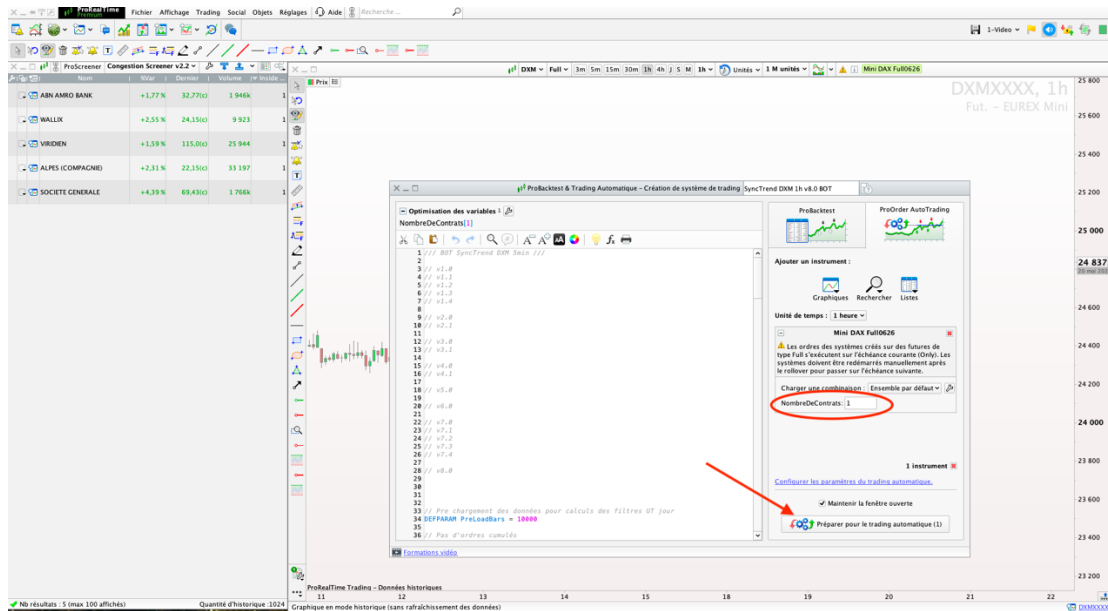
ProRealTime Premium
Fichier Affichage Trading Social Objets Réglages Aide Recherche...
1-Vidéo
ProScreener Congestion Screener v2.2

| Nom | %Var | Dernier | Volume | Inside |
|---|---|---|---|---|
| ABN AMRO BANK | +1,77 % | 32,77(c) | 1 946k | |
| WALLIX | +2,55 % | 24,15(c) | 9 923 | |
| VIRIDIEN | +1,59 % | 115,0(c) | 25 944 | |
| ALPES (COMPAGNIE) | +2,31 % | 22,15(c) | 33 197 | |
| SOCIETE GENERALE | +4,39 % | 69,43(c) | 1 766k | |

DXM Full 3m 5m 15m 30m 1h 4h J S M 1h Unités 1 M unités Mini DAX Full0626
Prix
DXMXXXX, 1h
Fut. - EUREX Mini
25 800
25 600
25 400
25 200
25 000
24 837
20 mar 202
24 600
24 400
24 200
24 000
23 800
23 600
23 400
23 200

ProBacktest & Trading Automatique - Création de système de trading SyncTrend DXM 1h v8.0 BOT
Optimisation des variables 1
NombreDeContrats[1]

1 /// BOT SyncTrend DXM 5min ///
2
3 // v1.0
4 // v1.1
5 // v1.2
6 // v1.3
7 // v1.4
8
9 // v2.0
10 // v2.1
11
12 // v3.0
13 // v3.1
14
15 // v4.0
16 // v4.1
17
18 // v5.0
19
20 // v6.0
21
22 // v7.0
23 // v7.1
24 // v7.2
25 // v7.3
26 // v7.4
27
28 // v8.0
29
30
31
32
33 // Pre chargement des données pour calculs des filtres UT jour
34 DEFPARAM PreLoadBars = 10000
35
36 // Pas d'ordres cumulés

Formations vidéo

ProBacktest
ProOrder AutoTrading
Ajouter un instrument :
Graphiques Rechercher Listes
Unité de temps : 1 heure
Mini DAX Full0626
Les ordres des systèmes créés sur des futures de type Full s'exécutent sur l'échéance courante (Only). Les systèmes doivent être redémarrés manuellement après le rollover pour passer sur l'échéance suivante.
Charger une combinaison : Ensemble par défaut
NombreDeContrats: 1
1 instrument
Configurer les paramètres du trading automatique.
Maintenir la fenêtre ouverte
Préparer pour le trading automatique (1)

ProRealTime Trading - Données historiques
11 12 13 14 15 18 19 20 21 22
Nb résultats : 5 (max 100 affichés) Quantité d'historique :1024 Graphique en mode historique (sans rafraîchissement des données) DXMXXXX